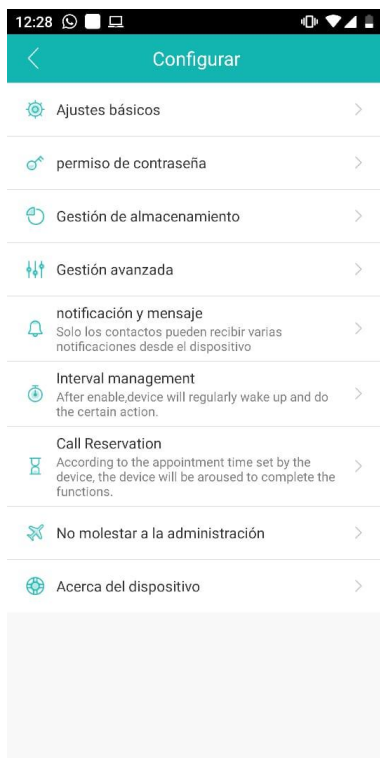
12:28

Configurar

Ajustes básicos

permiso de contraseña

Gestión de almacenamiento

Gestión avanzada

notificación y mensaje
Solo los contactos pueden recibir varias notificaciones desde el dispositivo

Interval management
After enable,device will regularly wake up and do the certain action.

Call Reservation
According to the appointment time set by the device, the device will be aroused to complete the functions.

No molestar a la administración

Acerca del dispositivo